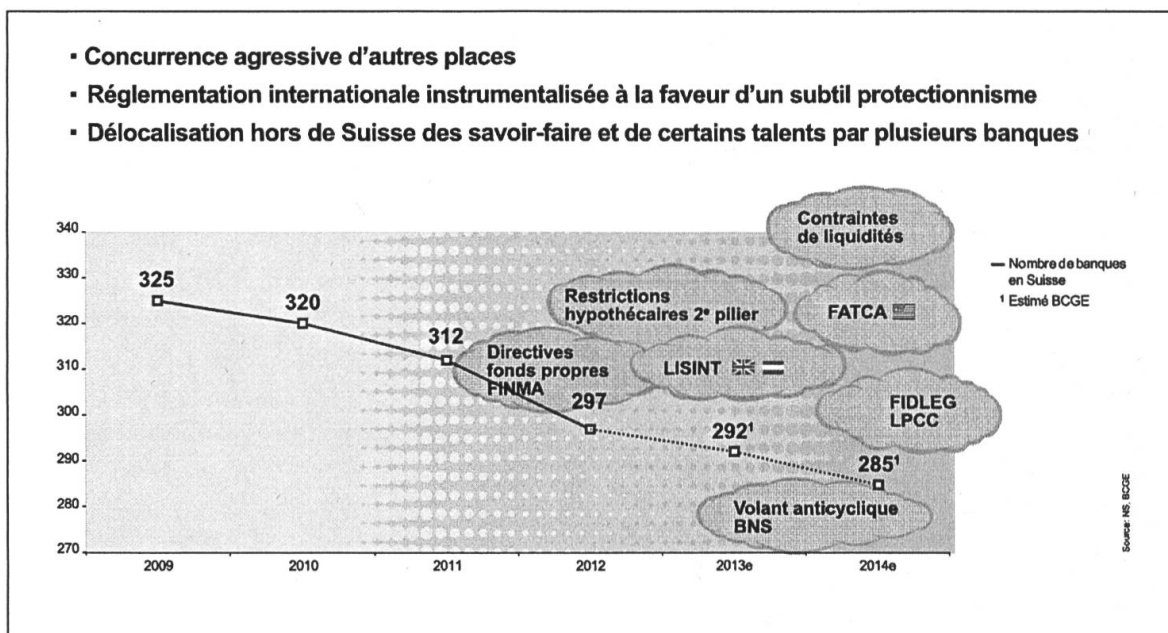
- Concurrence agressive d'autres places
- Réglementation internationale instrumentalisée à la faveur d'un subtil protectionnisme
- Délocalisation hors de Suisse des savoir-faire et de certains talents par plusieurs banques

340
330
320
310
300
290
280
270

325
320
312
297
$292^1$
$285^1$

Contraintes de liquidités

Restrictions hypothécaires 2$^e$ pilier

FATCA

Directives fonds propres FINMA

LISINT

FIDLEG LPCC

Volant anticyclique BNS

— Nombre de banques en Suisse
$^1$ Estimé BCGE

2009
2010
2011
2012
2013e
2014e

Source: NS, BCGE